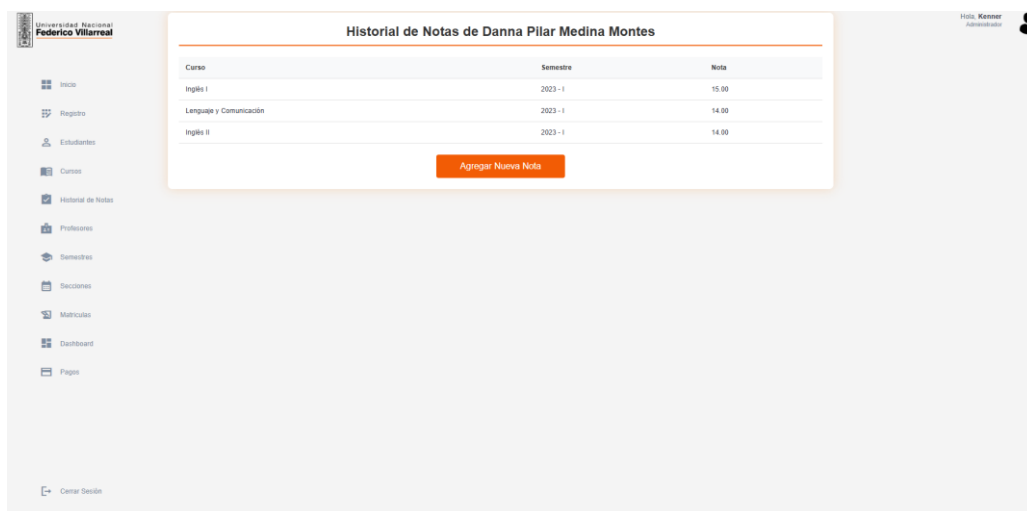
Universidad Nacional
Federico Villarreal

Inicio
Registro
Estudiantes
Cursos
Historial de Notas
Profesores
Semestres
Secciones
Matriculas
Dashboard
Pagos

Cerrar Sesión

Historial de Notas de Danna Pilar Medina Montes

| Curso | Semestre | Nota |
|---|---|---|
| Inglés I | 2023 - I | 15.00 |
| Lenguaje y Comunicación | 2023 - I | 14.00 |
| Inglés II | 2023 - I | 14.00 |

Agregar Nueva Nota

Hola, Kenner
Administrador